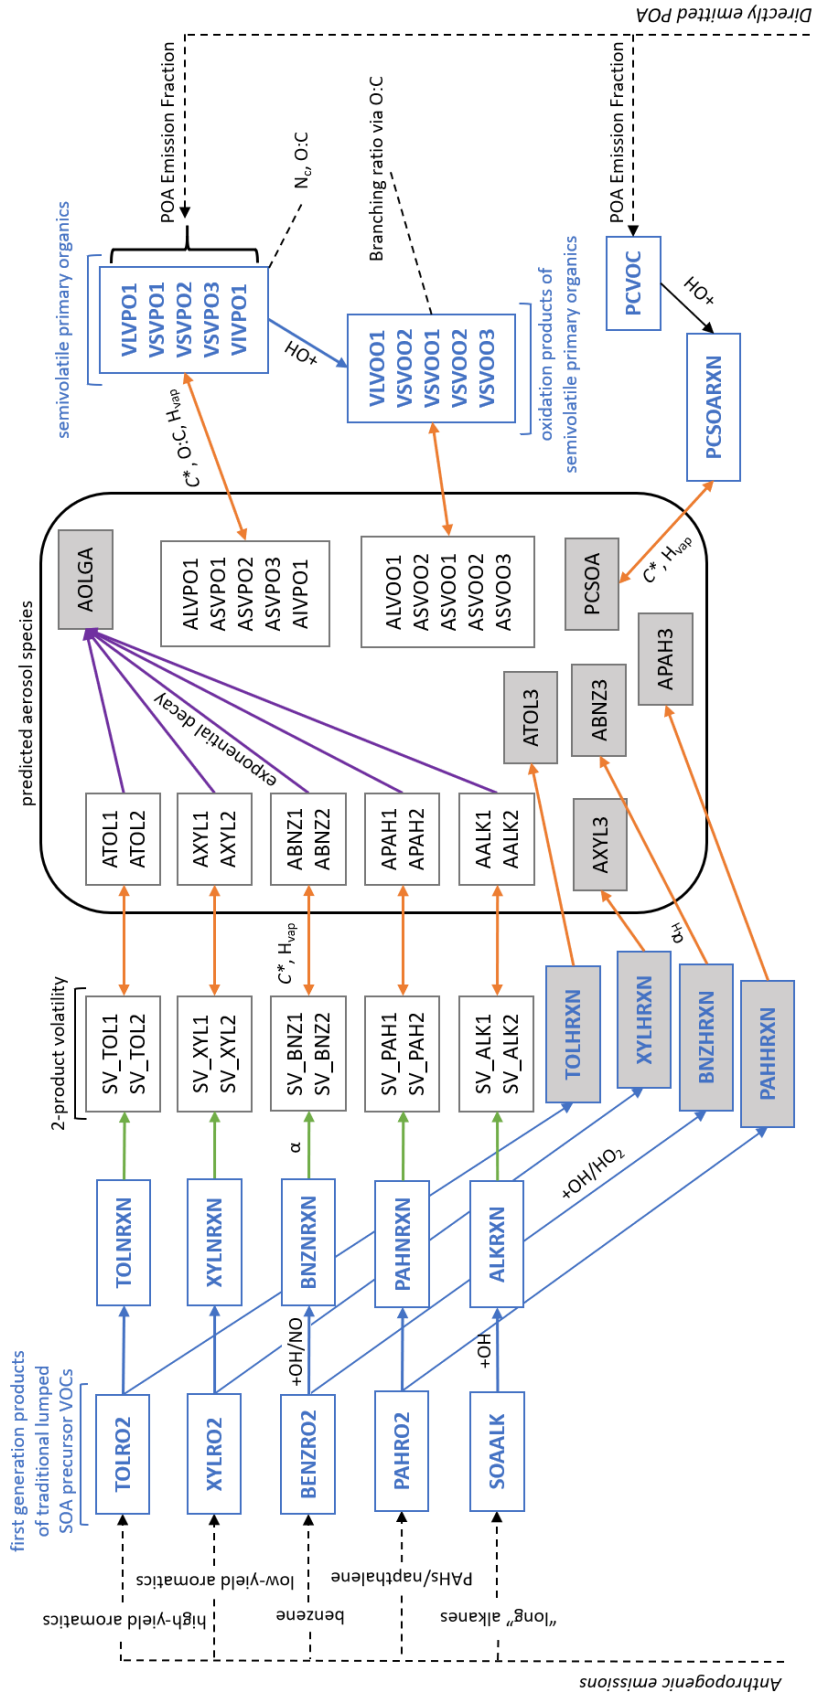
Directly emitted POA

POA Emission Fraction

POA Emission Fraction

$N_c$, O:C

Branching ratio via O:C

semivolatile primary organics

VLVPO1
VSVPO1
VSVPO2
VSVPO3
VIVPO1

HO+

VLVOO1
VSVOO2
VSVOO1
VSVOO2
VSVOO3

oxidation products of semivolatile primary organics

PCVOC

HO+

PCSOARXN

C*, O:C, $H_{vap}$

predicted aerosol species

AOLGA

ALVPO1
ASVPO1
ASVPO2
ASVPO3
AIVPO1

ALVOO1
ASVOO2
ASVOO1
ASVOO2
ASVOO3

PCSOA

C*, $H_{vap}$

APAH3

ABNZ3

ATOL3

AXYL3

exponential decay

ATOL1
ATOL2

AXYL1
AXYL2

ABNZ1
ABNZ2

APAH1
APAH2

AALK1
AALK2

C*, $H_{vap}$

$H_{vap}$

2-product volatility

SV_TOL1
SV_TOL2

SV_XYL1
SV_XYL2

SV_BNZ1
SV_BNZ2

SV_PAH1
SV_PAH2

SV_ALK1
SV_ALK2

TOLHRXN

XYLHRXN

BNZHRXN

PAHHRXN

α

TOLNRXN

XYLNRXN

BNZNRXN

PAHNRXN

ALKRXN

+OH/$HO_2$

+OH/NO

+OH

first generation products of traditional lumped SOA precursor VOCs

TOLRO2

XYLRO2

BENZRO2

PAHRO2

SOAALK

high-yield aromatics

low-yield aromatics

benzene

PAHs/napthalene

"long" alkanes

Anthropogenic emissions